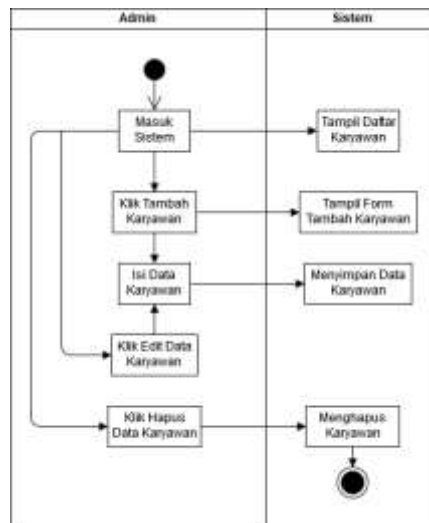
| Admin | Sistem |
|---|---|

Masuk Sistem

Tampil Daftar Karyawan

Klik Tambah Karyawan

Tampil Form Tambah Karyawan

Isi Data Karyawan

Menyimpan Data Karyawan

Klik Edit Data Karyawan

Klik Hapus Data Karyawan

Menghapus Karyawan